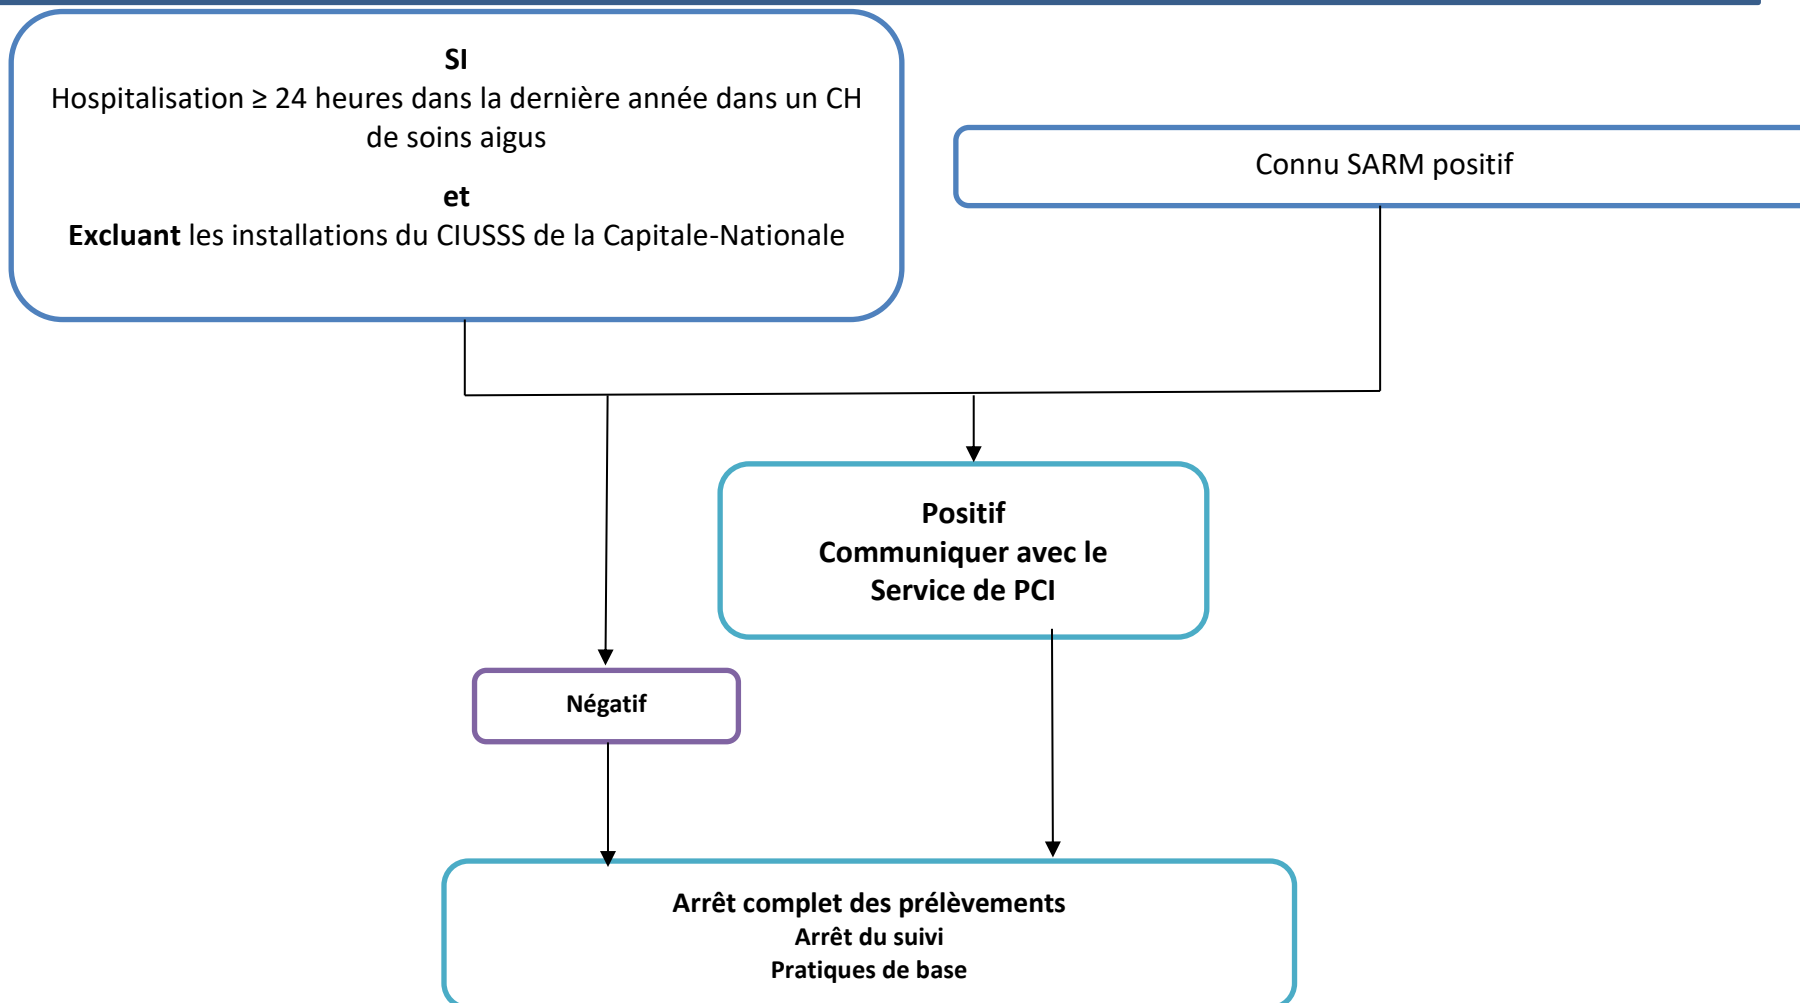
SI
Hospitalisation ≥ 24 heures dans la dernière année dans un CH de soins aigus

et
Excluant les installations du CIUSSS de la Capitale-Nationale

Connu SARM positif

Positif
Communiquer avec le Service de PCI

Négatif

Arrêt complet des prélèvements
Arrêt du suivi
Pratiques de base